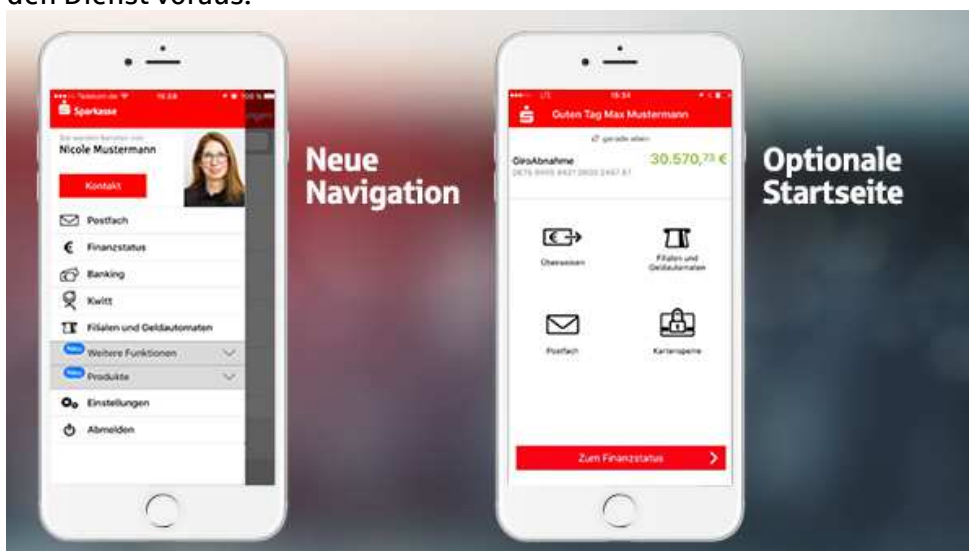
den Dienst voraus.

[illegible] 15:58 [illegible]
Sparkasse
Sie werden beraten von
Nicole Mustermann
Kontakt
Postfach
Finanzstatus
Banking
Kwitt
Filialen und Geldautomaten
Neu Weitere Funktionen
Neu Produkte
Einstellungen
Abmelden

Neue Navigation

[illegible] 15:34 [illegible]
Guten Tag Max Mustermann
gerade eben
GiroAbnahme
DE76 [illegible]
30.570,73 €
Überweisen
Filialen und Geldautomaten
Postfach
Kartensperre
Zum Finanzstatus

Optionale Startseite